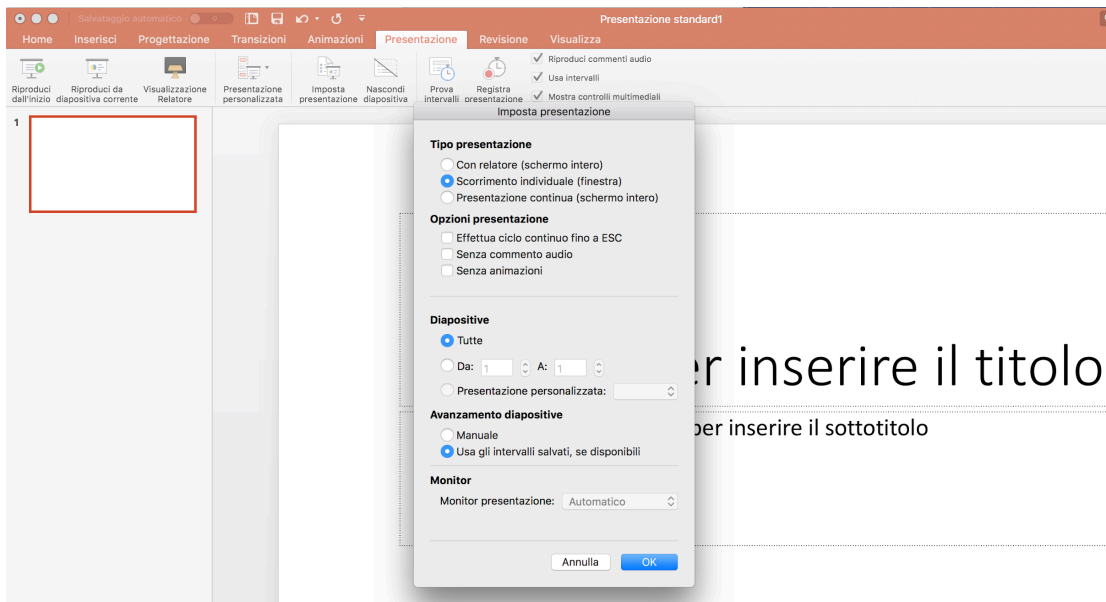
Salvataggio automatico

Presentazione standard1

Home Inserisci Progettazione Transizioni Animazioni Presentazione Revisione Visualizza

Riproduci dall'inizio
Riproduci da diapositiva corrente
Visualizzazione Relatore
Presentazione personalizzata
Imposta presentazione
Nascondi diapositiva
Prova intervalli
Registra presentazione
Riproduci commenti audio
Usa intervalli
Mostra controlli multimediali

1

Imposta presentazione

Tipo presentazione
Con relatore (schermo intero)
Scorrimento individuale (finestra)
Presentazione continua (schermo intero)

Opzioni presentazione
Effettua ciclo continuo fino a ESC
Senza commento audio
Senza animazioni

Diapositive
Tutte
Da: 1 A: 1
Presentazione personalizzata:

Avanzamento diapositive
Manuale
Usa gli intervalli salvati, se disponibili

Monitor
Monitor presentazione: Automatico

Annulla OK

er inserire il titolo

per inserire il sottotitolo